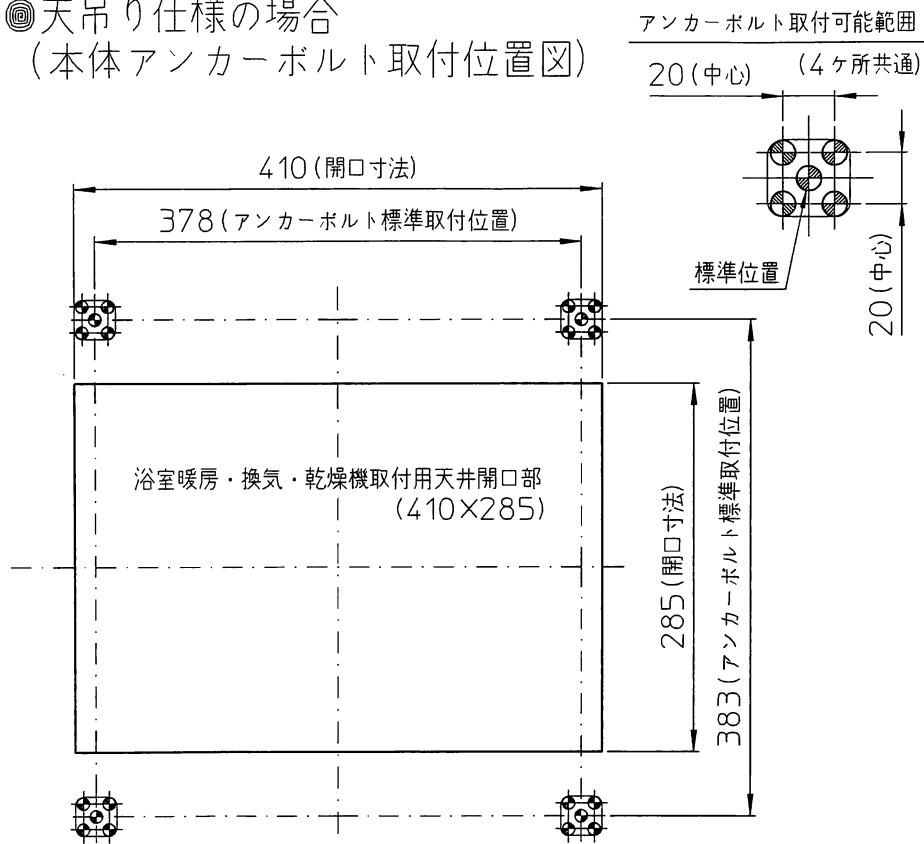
◎天吊り仕様の場合
(本体アンカーボルト取付位置図)

アンカーボルト取付可能範囲
(4ヶ所共通)
20(中心)
20(中心)
標準位置

410(開口寸法)
378(アンカーボルト標準取付位置)

浴室暖房・換気・乾燥機取付用天井開口部
(410×285)

285(開口寸法)
383(アンカーボルト標準取付位置)